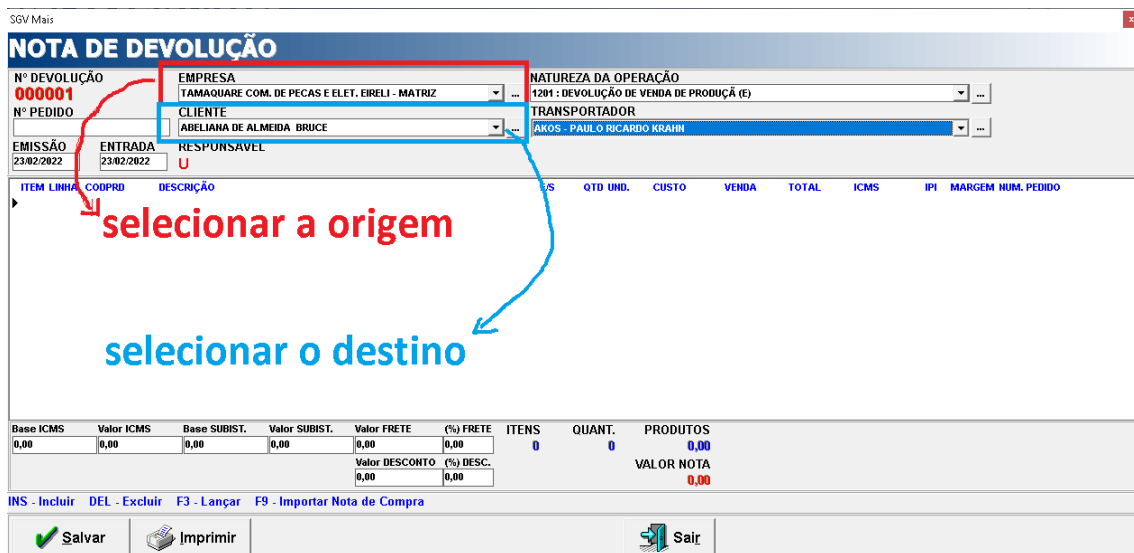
SGV Mais

NOTA DE DEVOLUÇÃO

Nº DEVOLUÇÃO
000001

EMPRESA
TAMAQUARE COM. DE PECAS E ELET. EIRELI - MATRIZ

NATUREZA DA OPERAÇÃO
1201 : DEVOLUÇÃO DE VENDA DE PRODUÇÃ (E)

Nº PEDIDO

CLIENTE
ABELIANA DE ALMEIDA BRUCE

TRANSPORTADOR
AKOS - PAULO RICARDO KRAHN

EMISSÃO
23/02/2022

ENTRADA
23/02/2022

RESPONSAVEL
U

| ITEM | LINHA | CODPRD | DESCRIÇÃO | E/S | QTD | UND. | CUSTO | VENDA | TOTAL | ICMS | IPI | MARGEM | NUM. PEDIDO |
|---|---|---|---|---|---|---|---|---|---|---|---|---|---|

selecionar a origem

selecionar o destino

| Base ICMS | Valor ICMS | Base SUBIST. | Valor SUBIST. | Valor FRETE | (%) FRETE |
|---|---|---|---|---|---|
| 0,00 | 0,00 | 0,00 | 0,00 | 0,00 | 0,00 |

Valor DESCONTO 0,00
(%) DESC. 0,00

ITENS 0
QUANT. 0
PRODUTOS 0,00
VALOR NOTA 0,00

INS - Incluir DEL - Excluir F3 - Lançar F9 - Importar Nota de Compra

Salvar
Imprimir
Sair